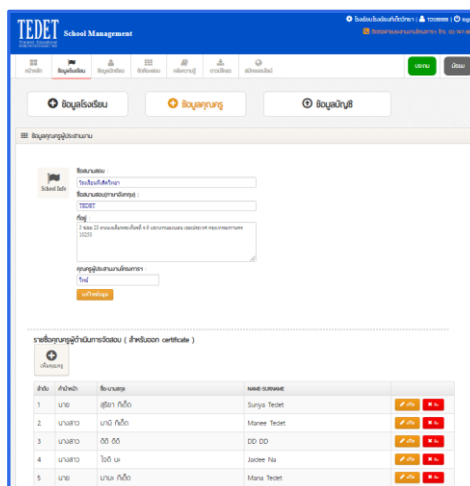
TEDET School Management

โรงเรียนโรงเรียนทดสอบ | ระบบ | ออก

หน้าหลัก | ข้อมูลพื้นฐาน | ข้อมูลนักเรียน | จัดห้องสอบ | หลักฐานครู | ดาวน์โหลด | สมัครสอบ

บอกล | บัญชี

ข้อมูลโรงเรียน | ข้อมูลคุณครู | ข้อมูลบัญชี

ข้อมูลคุณครูผู้ประสานงาน

School Safe

ชื่อสนามสอบ
โรงเรียนทีเด็ตวิทยา

ชื่อสนามสอบ(ภาษาอังกฤษ) :
TEDET

ที่อยู่
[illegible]

คุณครูผู้ประสานงานโครงการ
โกศ

บันทึกข้อมูล

รายชื่อคุณครูผู้ดำเนินการจัดสอบ ( สำหรับออก certificate )

เพิ่มคุณครู

| ลำดับ | คำนำหน้า | ชื่อ-นามสกุล | NAME-SURNAME | |
|---|---|---|---|---|
| 1 | นาย | สุริยา ทีเด็ต | Suriya Tedet | แก้ไข ลบ |
| 2 | นางสาว | มานี ทีเด็ต | Manee Tedet | แก้ไข ลบ |
| 3 | นางสาว | ดีดี ดีดี | DD DD | แก้ไข ลบ |
| 4 | นางสาว | ไจดี นะ | Jaidee Na | แก้ไข ลบ |
| 5 | นาย | มานะ ทีเด็ต | Mana Tedet | แก้ไข ลบ |